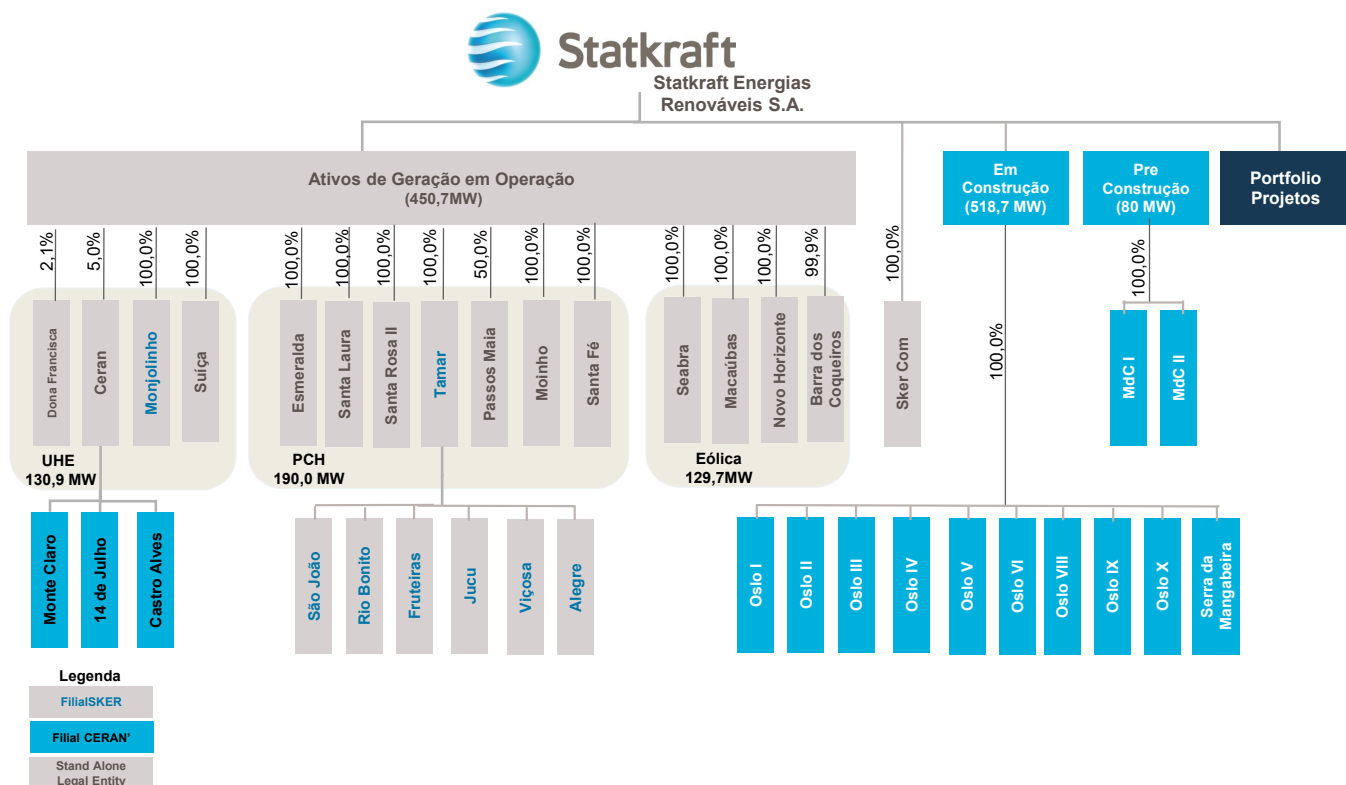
Statkraft
Statkraft Energias Renováveis S.A.

Ativos de Geração em Operação
(450,7MW)

Em Construção
(518,7 MW)

Pre Construção
(80 MW)

Portfolio Projetos

2,1%
5,0%
100,0%
100,0%
Dona Francisca
Ceran
Monjolinho
Suíça
UHE
130,9 MW

Monte Claro
14 de Julho
Castro Alves

100,0%
100,0%
100,0%
100,0%
50,0%
100,0%
100,0%
Esmeralda
Santa Laura
Santa Rosa II
Tamar
Passos Maia
Moinho
Santa Fé
PCH
190,0 MW

São João
Rio Bonito
Fruteiras
Jucu
Viçosa
Alegre

100,0%
100,0%
100,0%
99,9%
Seabra
Macaúbas
Novo Horizonte
Barra dos Coqueiros
Eólica
129,7MW

100,0%
Sker Com

100,0%
Oslo I
Oslo II
Oslo III
Oslo IV
Oslo V
Oslo VI
Oslo VIII
Oslo IX
Oslo X
Serra da Mangabeira

100,0%
MdC I
MdC II

Legenda
FilialSKER
Filial CERAN'
Stand Alone Legal Entity